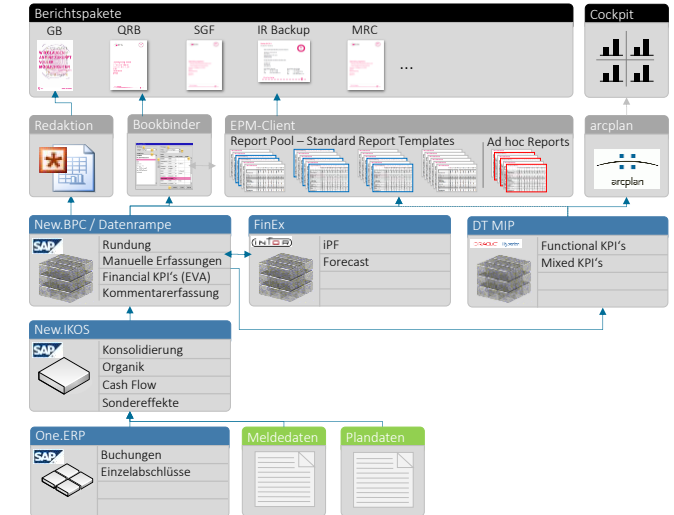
Berichtspakete

GB

QRB

SGF

IR Backup

MRC

...

Cockpit

Redaktion

Bookbinder

EPM-Client

Report Pool – Standard Report Templates

Ad hoc Reports

arcplan

arcplan

New.BPC / Datenrampe

SAP

Rundung

Manuelle Erfassungen

Financial KPI's (EVA)

Kommentarerfassung

FinEx

iPF

Forecast

DT MIP

ORACLE

Functional KPI's

Mixed KPI's

New.IKOS

SAP

Konsolidierung

Organik

Cash Flow

Sondereffekte

One.ERP

SAP

Buchungen

Einzelabschlüsse

Meldedaten

Plandaten